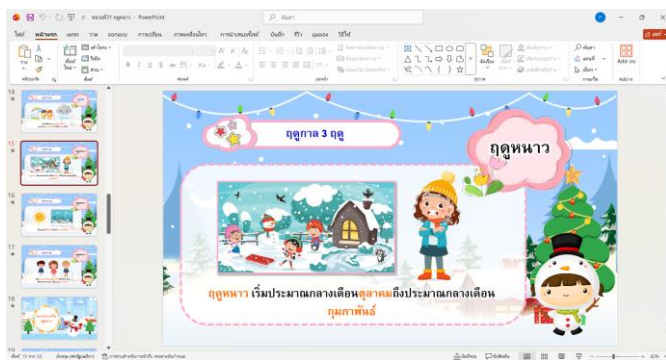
หน่วยที่11 ฤดูหนาว - PowerPoint

ค้นหา

ไฟล์ หน้าแรก แทรก วาด ออกแบบ การเปลี่ยน ภาพเคลื่อนไหว การนำเสนอสไลด์ บันทึก รีวิว มุมมอง วิธีใช้

14

15

16

17

18

ฤดูกาล 3 ฤดู

ฤดูหนาว

ฤดูหนาว เริ่มประมาณกลางเดือนตุลาคมถึงประมาณกลางเดือนกุมภาพันธ์

สไลด์ 15 จาก 22